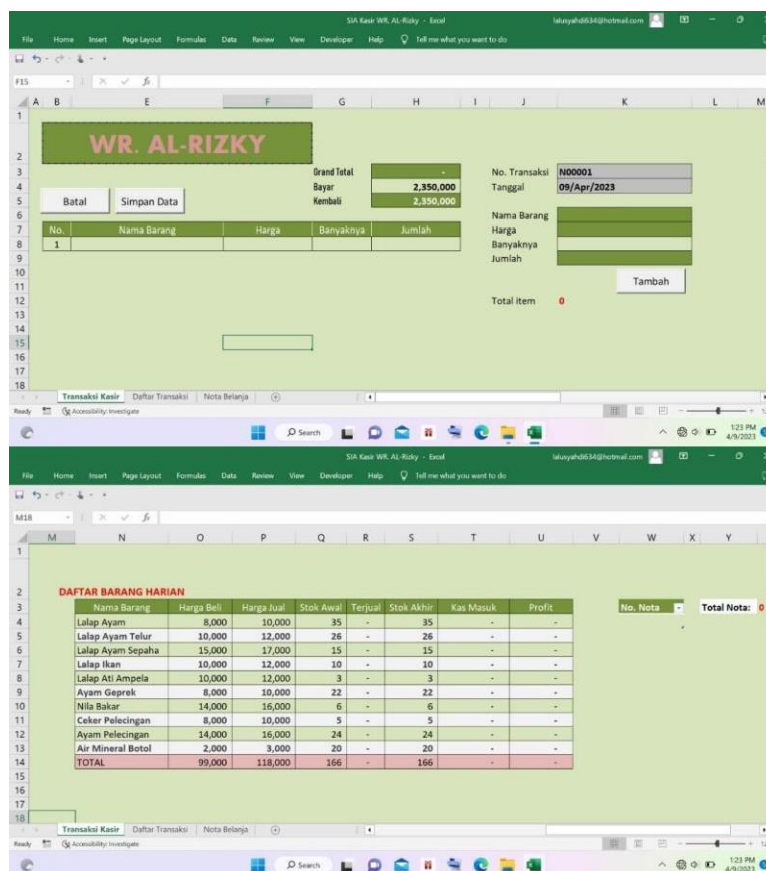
SIA Kasir WR. AL-Rizky - Excel
lalusyahdi634@hotmail.com

File Home Insert Page Layout Formulas Data Review View Developer Help Tell me what you want to do

F15

A B E F G H I J K L M

WR. AL-RIZKY

Grand Total -
Bayar 2,350,000
Kembali 2,350,000

No. Transaksi N00001
Tanggal 09/Apr/2023

Batal
Simpan Data

| No. | Nama Barang | Harga | Banyaknya | Jumlah |
|---|---|---|---|---|
| 1 | | | | |

Nama Barang
Harga
Banyaknya
Jumlah

Tambah

Total item 0

Transaksi Kasir Daftar Transaksi Nota Belanja

Ready Accessibility: Investigate

Search

1:23 PM 4/9/2023

SIA Kasir WR. AL-Rizky - Excel
lalusyahdi634@hotmail.com

File Home Insert Page Layout Formulas Data Review View Developer Help Tell me what you want to do

M18

M N O P Q R S T U V W X Y

DAFTAR BARANG HARIAN

| Nama Barang | Harga Beli | Harga Jual | Stok Awal | Terjual | Stok Akhir | Kas Masuk | Profit |
|---|---|---|---|---|---|---|---|
| Lalap Ayam | 8,000 | 10,000 | 35 | - | 35 | - | - |
| Lalap Ayam Telur | 10,000 | 12,000 | 26 | - | 26 | - | - |
| Lalap Ayam Sepaha | 15,000 | 17,000 | 15 | - | 15 | - | - |
| Lalap Ikan | 10,000 | 12,000 | 10 | - | 10 | - | - |
| Lalap Ati Ampela | 10,000 | 12,000 | 3 | - | 3 | - | - |
| Ayam Geprek | 8,000 | 10,000 | 22 | - | 22 | - | - |
| Nila Bakar | 14,000 | 16,000 | 6 | - | 6 | - | - |
| Ceker Pelecingan | 8,000 | 10,000 | 5 | - | 5 | - | - |
| Ayam Pelecingan | 14,000 | 16,000 | 24 | - | 24 | - | - |
| Air Mineral Botol | 2,000 | 3,000 | 20 | - | 20 | - | - |
| TOTAL | 99,000 | 118,000 | 166 | - | 166 | - | - |

No. Nota
Total Nota: 0

Transaksi Kasir Daftar Transaksi Nota Belanja

Ready Accessibility: Investigate

Search

1:23 PM 4/9/2023